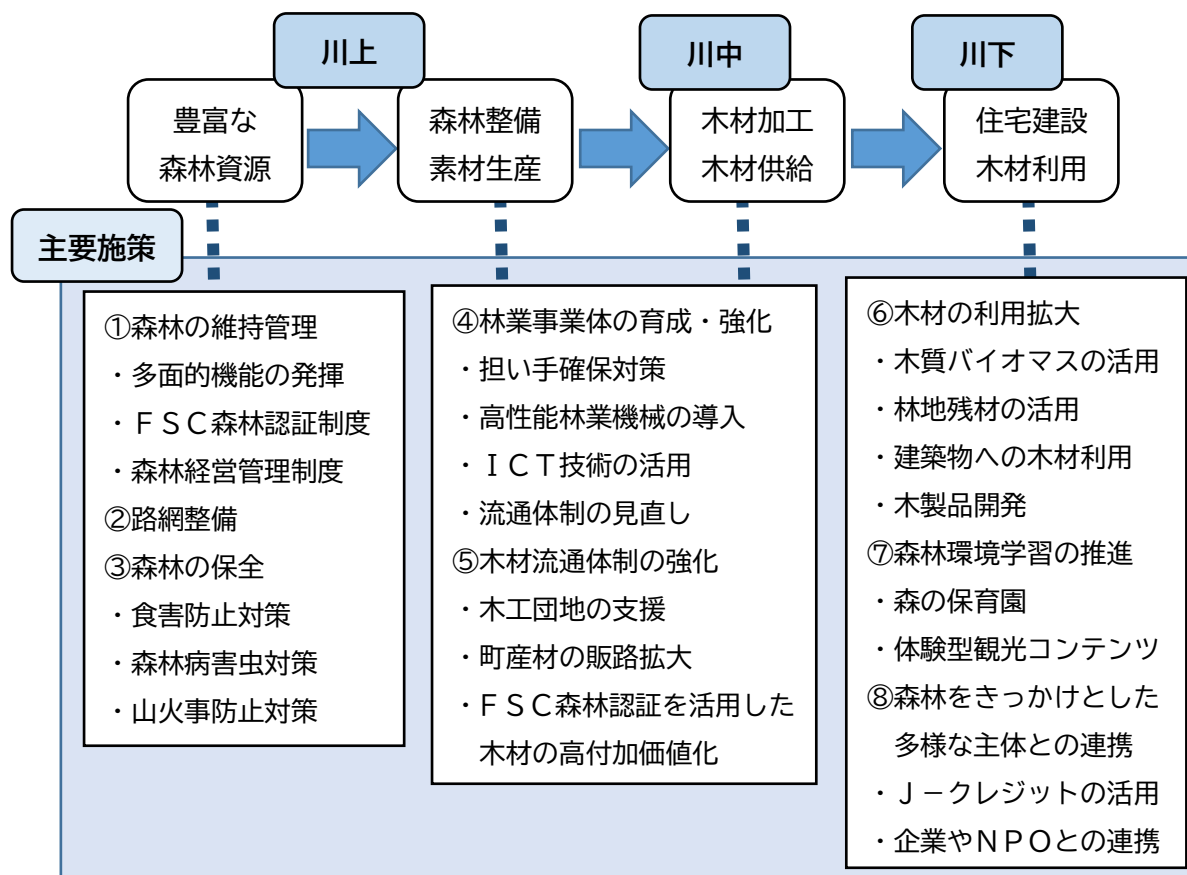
川上

川中

川下

豊富な
森林資源

森林整備
素材生産

木材加工
木材供給

住宅建設
木材利用

主要施策

①森林の維持管理
・多面的機能の発揮
・ＦＳＣ森林認証制度
・森林経営管理制度
②路網整備
③森林の保全
・食害防止対策
・森林病害虫対策
・山火事防止対策

④林業事業体の育成・強化
・担い手確保対策
・高性能林業機械の導入
・ＩＣＴ技術の活用
・流通体制の見直し
⑤木材流通体制の強化
・木工団地の支援
・町産材の販路拡大
・ＦＳＣ森林認証を活用した木材の高付加価値化

⑥木材の利用拡大
・木質バイオマスの活用
・林地残材の活用
・建築物への木材利用
・木製品開発
⑦森林環境学習の推進
・森の保育園
・体験型観光コンテンツ
⑧森林をきっかけとした多様な主体との連携
・Ｊ－クレジットの活用
・企業やＮＰＯとの連携